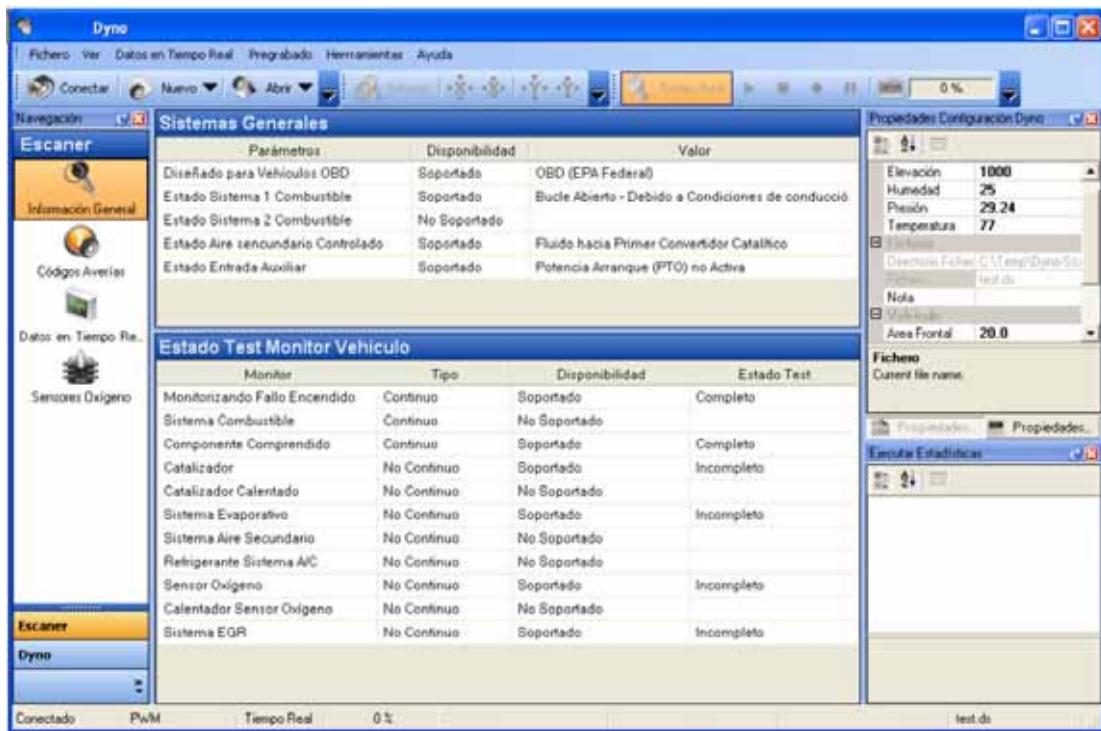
Dyno

Fichero Ver Datos en Tiempo Real Pregrabado Herramientas Ayuda

Conectar Nuevo Abrir 0 %

Navegación

Escaner

Información General

Códigos Averías

Datos en Tiempo Re..

Sensores Oxígeno

Escaner

Dyno

Sistemas Generales

| Parámetros | Disponibilidad | Valor |
|---|---|---|
| Diseñado para Vehiculos OBD | Soportado | OBD (EPA Federal) |
| Estado Sistema 1 Combustible | Soportado | Bucle Abierto - Debido a Condiciones de conducció |
| Estado Sistema 2 Combustible | No Soportado | |
| Estado Aire sencundario Controlado | Soportado | Fluido hacia Primer Convertidor Catalítico |
| Estado Entrada Auxiliar | Soportado | Potencia Arranque (PTO) no Activa |

Estado Test Monitor Vehiculo

| Monitor | Tipo | Disponibilidad | Estado Test |
|---|---|---|---|
| Monitorizando Fallo Encendido | Continuo | Soportado | Completo |
| Sistema Combustible | Continuo | No Soportado | |
| Componente Comprendido | Continuo | Soportado | Completo |
| Catalizador | No Continuo | Soportado | Incompleto |
| Catalizador Calentado | No Continuo | No Soportado | |
| Sistema Evaporativo | No Continuo | Soportado | Incompleto |
| Sistema Aire Secundario | No Continuo | No Soportado | |
| Refrigerante Sistema A/C | No Continuo | No Soportado | |
| Sensor Oxígeno | No Continuo | Soportado | Incompleto |
| Calentador Sensor Oxígeno | No Continuo | No Soportado | |
| Sistema EGR | No Continuo | Soportado | Incompleto |

Propiedades Configuración Dyno

| Elevación | 1000 |
|---|---|
| Humedad | 25 |
| Presión | 29.24 |
| Temperatura | 77 |
| Fichero | |
| Directorio Fichei | C:\Temp\Dyno\Sc |
| Fichero | test.dx |
| Nota | |
| Vehículo | |
| Area Frontal | 20.0 |

Fichero
Current file name.

Propiedades.. Propiedades..

Ejecutar Estadísticas

Conectado PWM Tiempo Real 0 % test.do